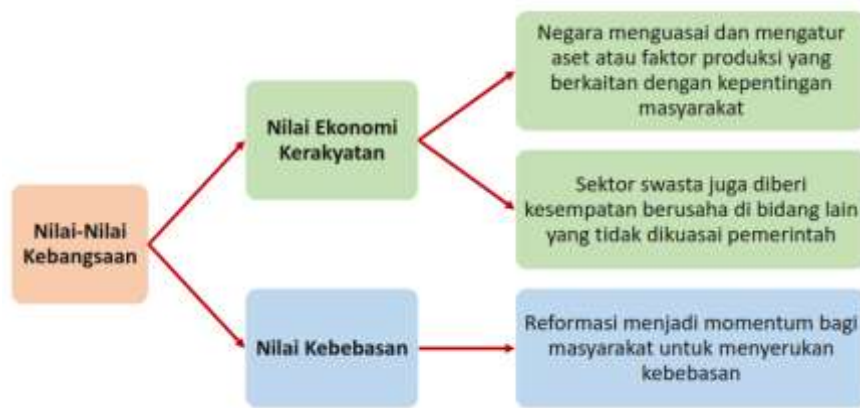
Nilai-Nilai Kebangsaan

Nilai Ekonomi Kerakyatan

Negara menguasai dan mengatur aset atau faktor produksi yang berkaitan dengan kepentingan masyarakat

Sektor swasta juga diberi kesempatan berusaha di bidang lain yang tidak dikuasai pemerintah

Nilai Kebebasan

Reformasi menjadi momentum bagi masyarakat untuk menyerukan kebebasan